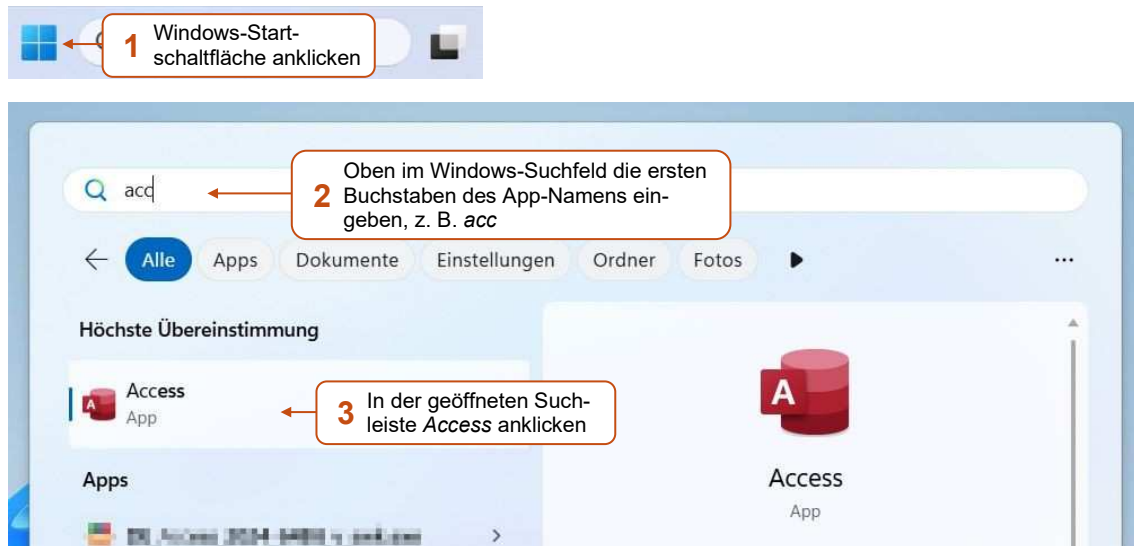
1 Windows-Startschaltfläche anklicken

acc

2 Oben im Windows-Suchfeld die ersten Buchstaben des App-Namens eingeben, z. B. *acc*

Alle Apps Dokumente Einstellungen Ordner Fotos ...

Höchste Übereinstimmung

Access
App

3 In der geöffneten Suchleiste *Access* anklicken

Access
App

Apps

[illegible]